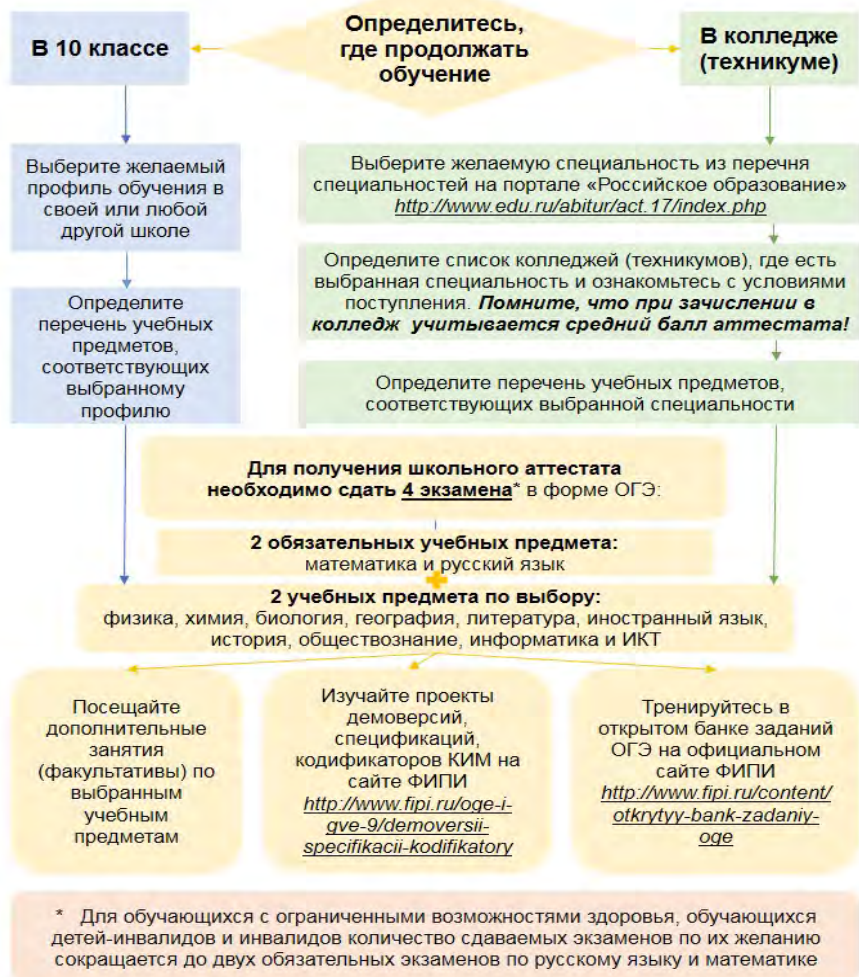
**Определитесь, где продолжать обучение**

**В 10 классе**

**В колледже (техникуме)**

Выберите желаемый профиль обучения в своей или любой другой школе

Определите перечень учебных предметов, соответствующих выбранному профилю

Выберите желаемую специальность из перечня специальностей на портале «Российское образование» *http://www.edu.ru/abitur/act.17/index.php*

Определите список колледжей (техникумов), где есть выбранная специальность и ознакомьтесь с условиями поступления. ***Помните, что при зачислении в колледж учитывается средний балл аттестата!***

Определите перечень учебных предметов, соответствующих выбранной специальности

**Для получения школьного аттестата необходимо сдать 4 экзамена*** в форме ОГЭ:

**2 обязательных учебных предмета:** математика и русский язык

+

**2 учебных предмета по выбору:** физика, химия, биология, география, литература, иностранный язык, история, обществознание, информатика и ИКТ

Посещайте дополнительные занятия (факультативы) по выбранным учебным предметам

Изучайте проекты демоверсий, спецификаций, кодификаторов КИМ на сайте ФИПИ *http://www.fipi.ru/oge-i-gve-9/demoversii-specifikacii-kodifikatory*

Тренируйтесь в открытом банке заданий ОГЭ на официальном сайте ФИПИ *http://www.fipi.ru/content/otkrytyy-bank-zadaniy-oge*

* Для обучающихся с ограниченными возможностями здоровья, обучающихся детей-инвалидов и инвалидов количество сдаваемых экзаменов по их желанию сокращается до двух обязательных экзаменов по русскому языку и математике